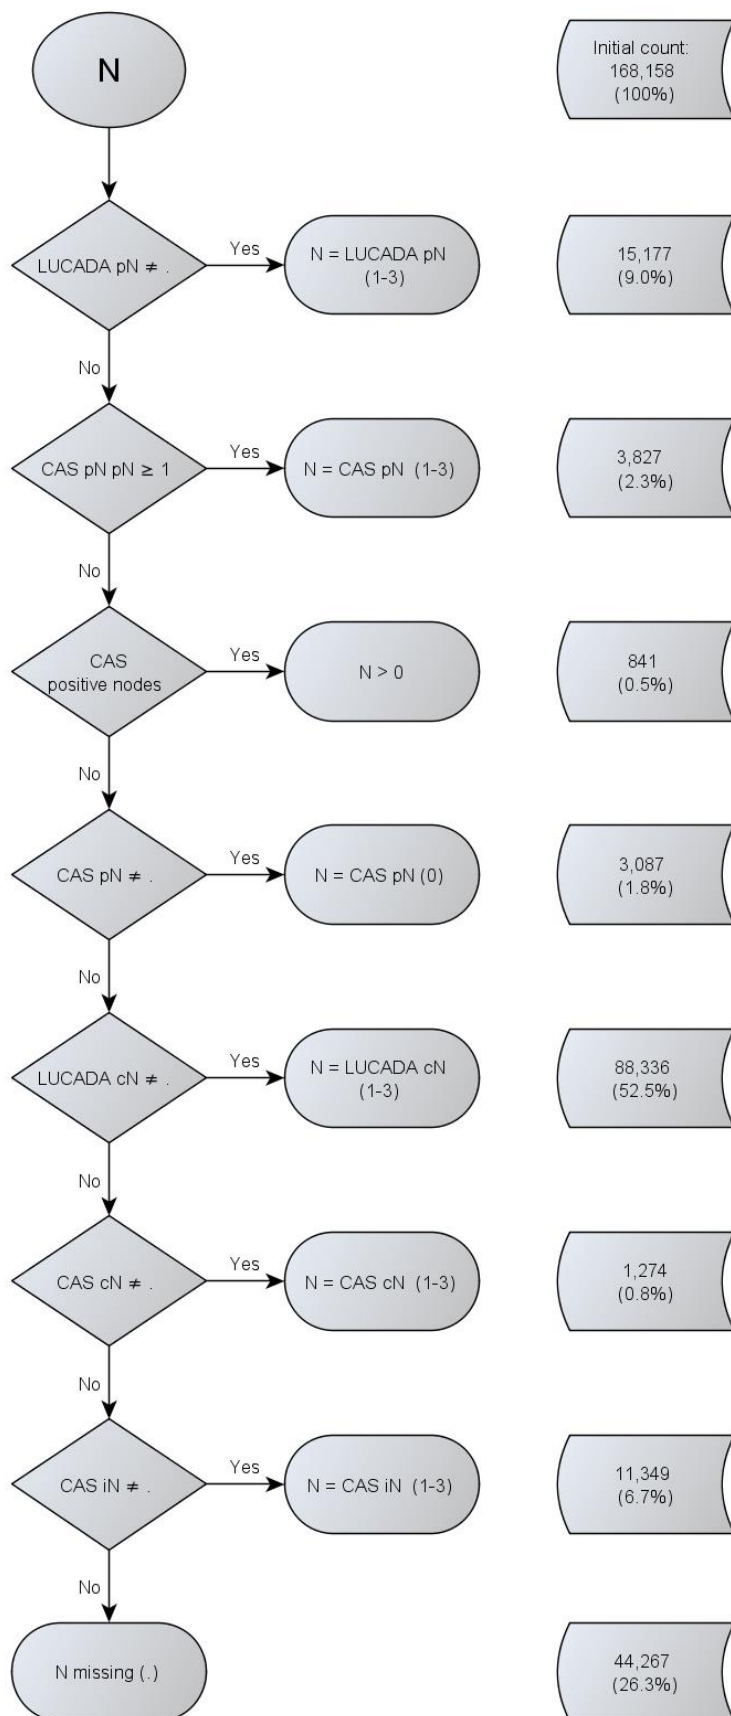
N

Initial count: 168,158 (100%)

LUCADA pN ≠ .

Yes

N = LUCADA pN (1-3)

15,177 (9.0%)

No

CAS pN pN ≥ 1

Yes

N = CAS pN (1-3)

3,827 (2.3%)

No

CAS positive nodes

Yes

N > 0

841 (0.5%)

No

CAS pN ≠ .

Yes

N = CAS pN (0)

3,087 (1.8%)

No

LUCADA cN ≠ .

Yes

N = LUCADA cN (1-3)

88,336 (52.5%)

No

CAS cN ≠ .

Yes

N = CAS cN (1-3)

1,274 (0.8%)

No

CAS iN ≠ .

Yes

N = CAS iN (1-3)

11,349 (6.7%)

No

N missing (.)

44,267 (26.3%)